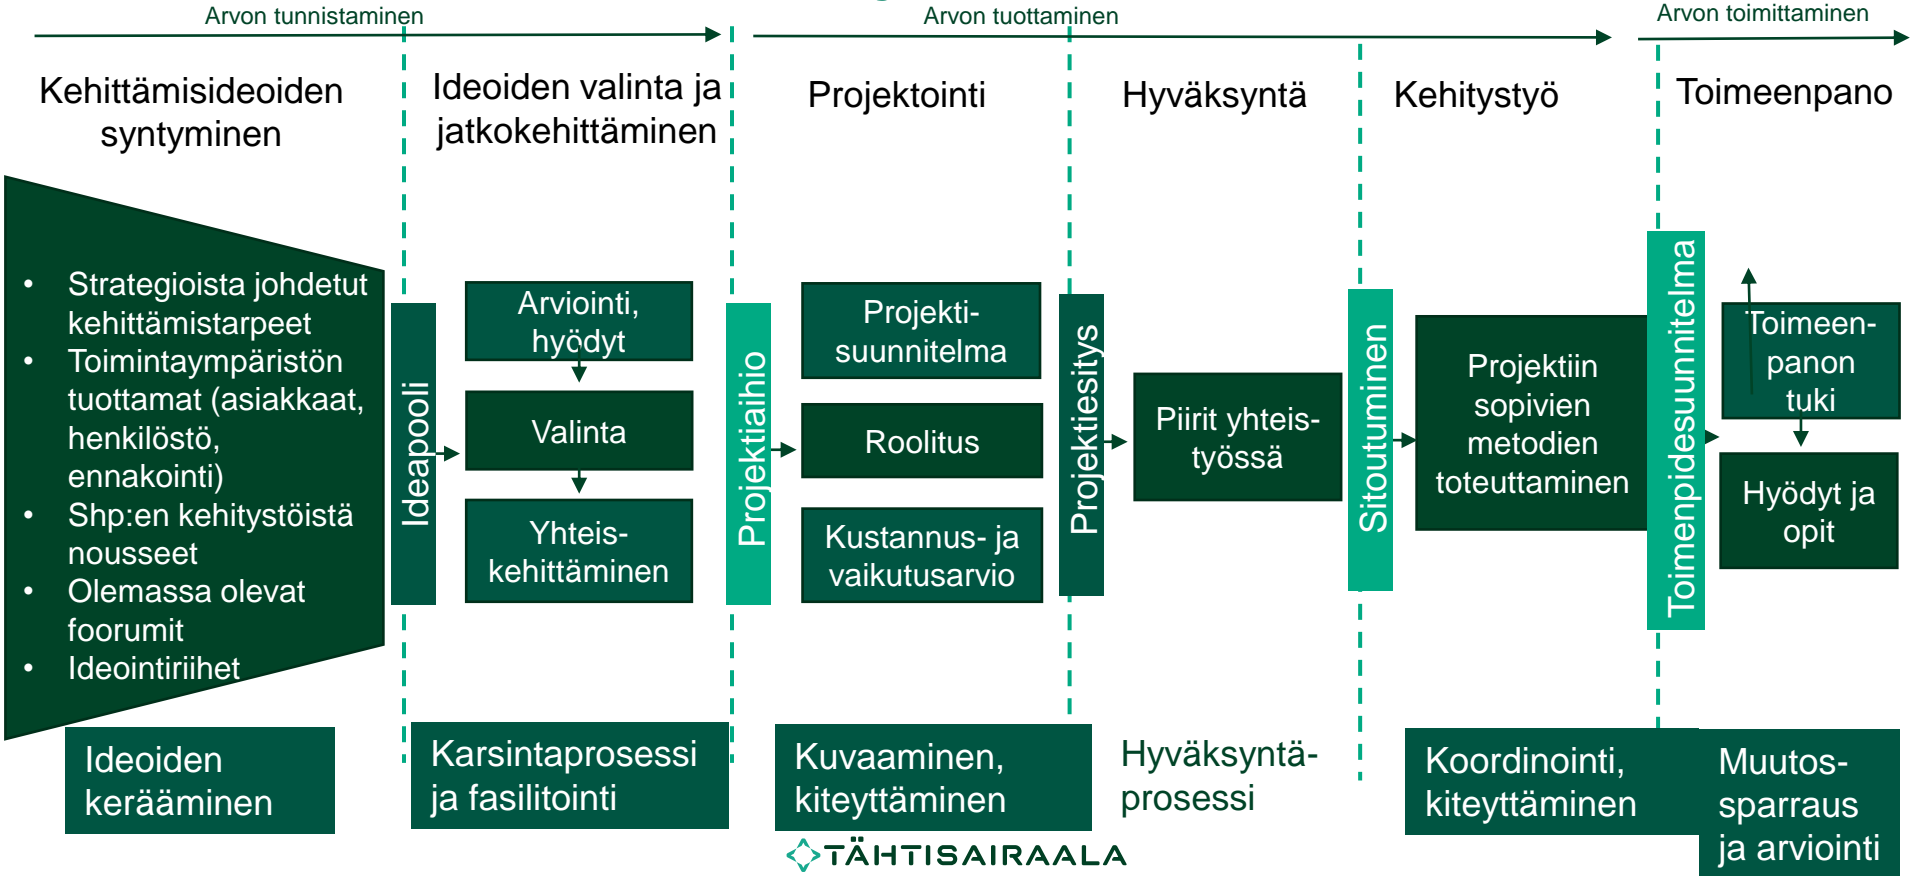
Arvon tunnistaminen

Arvon tuottaminen

Arvon toimittaminen

Kehittämisideoiden syntyminen

Ideoiden valinta ja jatkokehittäminen

Projektointi

Hyväksyntä

Kehitystyö

Toimeenpano

- Strategioista johdetut kehittämistarpeet
- Toimintaympäristön tuottamat (asiakkaat, henkilöstö, ennakointi)
- Shp:en kehitystöistä nousseet
- Olemassa olevat foorumit
- Ideointiriihet

Ideapooli

Arviointi, hyödyt

Valinta

Yhteis-kehittäminen

Projektiaihio

Projekti-suunnitelma

Roolitus

Kustannus- ja vaikutusarvio

Projektiesitys

Piirit yhteis-työssä

Sitoutuminen

Projektiin sopivien metodien toteuttaminen

Toimenpidesuunnitelma

Toimeen-panon tuki

Hyödyt ja opit

Ideoiden kerääminen

Karsintaprosessi ja fasilitointi

Kuvaaminen, kiteyttäminen

Hyväksyntä-prosessi

Koordinointi, kiteyttäminen

Muutos-sparraus ja arviointi

TÄHTISAIRAALA